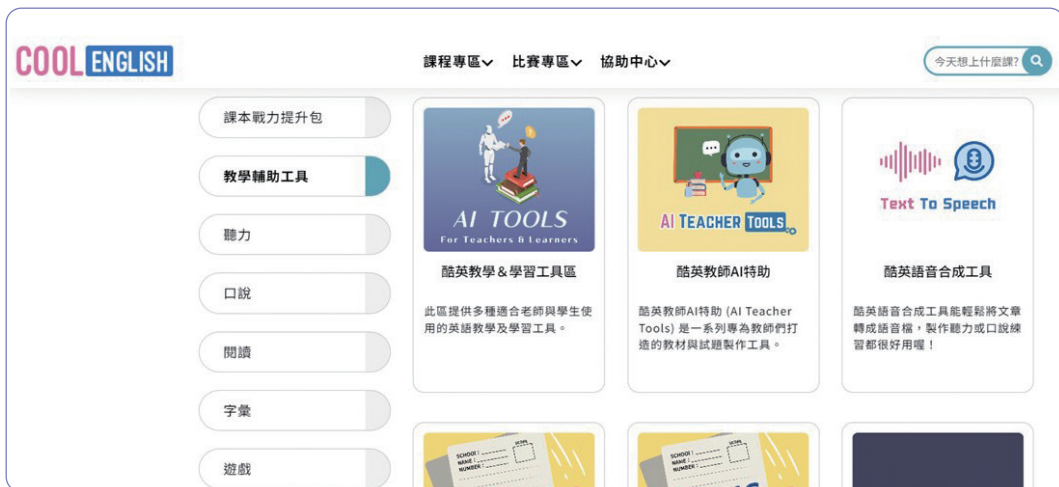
COOL ENGLISH

課程專區 比賽專區 協助中心

今天想上什麼課?

課本戰力提升包

教學輔助工具

聽力

口說

閱讀

字彙

遊戲

AI TOOLS
For Teachers & Learners

酷英教學＆學習工具區

此區提供多種適合老師與學生使用的英語教學及學習工具。

AI TEACHER TOOLS

酷英教師AI特助

酷英教師AI特助 (AI Teacher Tools) 是一系列專為教師們打造的教材與試題製作工具。

Text To Speech

酷英語音合成工具

酷英語音合成工具能輕鬆將文章轉成語音檔，製作聽力或口說練習都很好用喔！

SCHOOL :
NAME :
NUMBER :

SCHOOL :
NAME :
NUMBER :